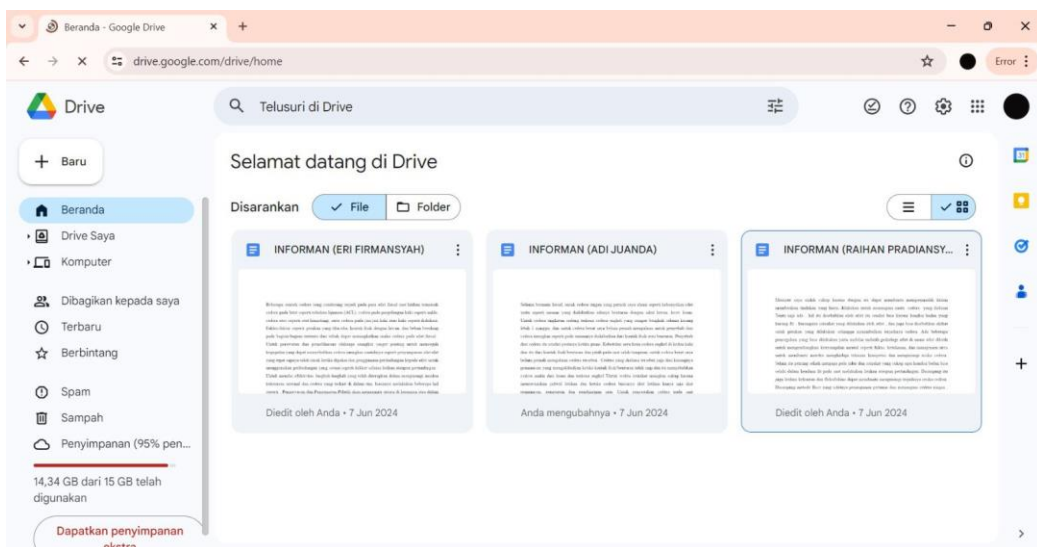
Beranda - Google Drive
drive.google.com/drive/home
Error

Drive
Telusuri di Drive

Baru
Beranda
Drive Saya
Komputer
Dibagikan kepada saya
Terbaru
Berbintang
Spam
Sampah
Penyimpanan (95% pen...
14,34 GB dari 15 GB telah digunakan
Dapatkan penyimpanan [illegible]

Selamat datang di Drive
Disarankan
File
Folder

INFORMAN (ERI FIRMANSYAH)
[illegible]
Diedit oleh Anda • 7 Jun 2024

INFORMAN (ADI JUANDA)
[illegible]
Anda mengubahnya • 7 Jun 2024

INFORMAN (RAIHAN PRADIANSY...
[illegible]
Diedit oleh Anda • 7 Jun 2024